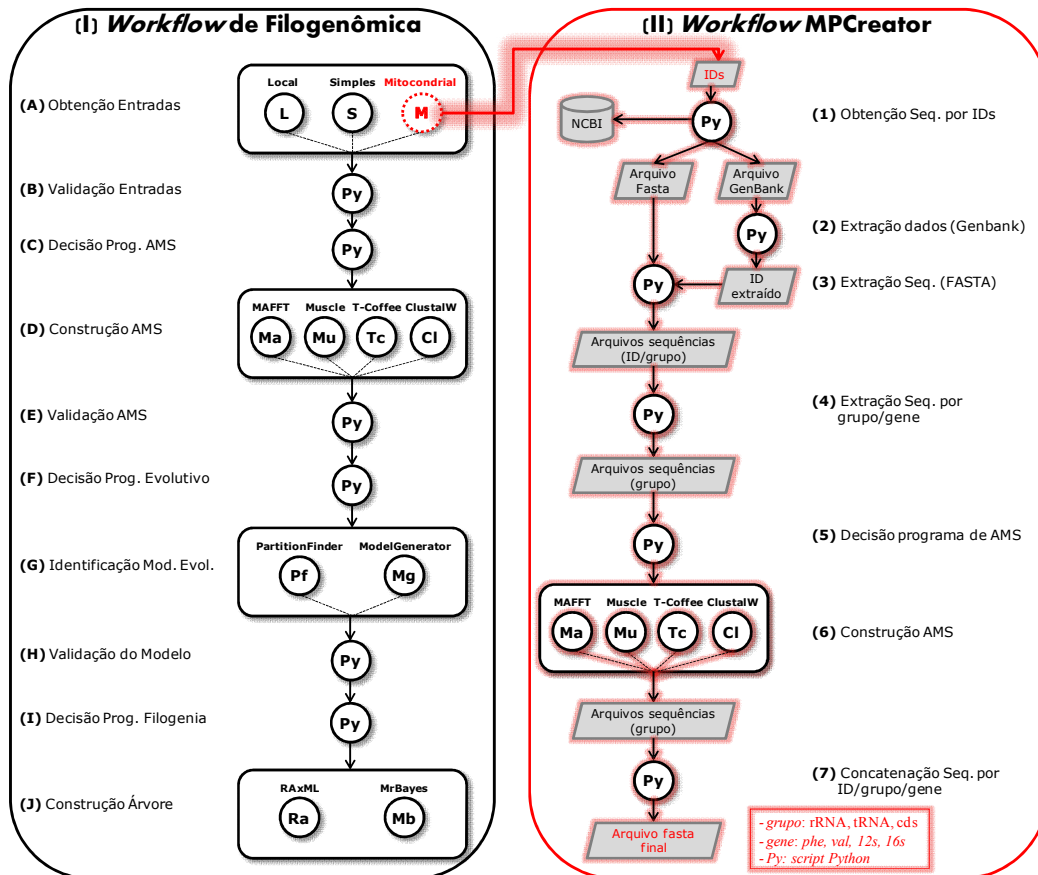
(I) Workflow de Filogenômica

(A) Obtenção Entradas

Local
L

Simples
S

Mitocondrial
M

(B) Validação Entradas

Py

(C) Decisão Prog. AMS

Py

MAFFT
Ma

Muscle
Mu

T-Coffee
Tc

ClustalW
Cl

(D) Construção AMS

(E) Validação AMS

Py

(F) Decisão Prog. Evolutivo

Py

PartitionFinder
Pf

ModelGenerator
Mg

(G) Identificação Mod. Evol.

(H) Validação do Modelo

Py

(I) Decisão Prog. Filogenia

Py

RAxML
Ra

MrBayes
Mb

(J) Construção Árvore

(II) Workflow MPCreator

IDs

NCBI

Py

(1) Obtenção Seq. por IDs

Arquivo Fasta

Arquivo GenBank

Py

(2) Extração dados (Genbank)

Py

ID extraído

(3) Extração Seq. (FASTA)

Arquivos sequências (ID/grupo)

Py

(4) Extração Seq. por grupo/gene

Arquivos sequências (grupo)

Py

(5) Decisão programa de AMS

MAFFT
Ma

Muscle
Mu

T-Coffee
Tc

ClustalW
Cl

(6) Construção AMS

Arquivos sequências (grupo)

Py

(7) Concatenação Seq. por ID/grupo/gene

Arquivo fasta final

- grupo: rRNA, tRNA, cds
- gene: phe, val, 12s, 16s
- Py: script Python